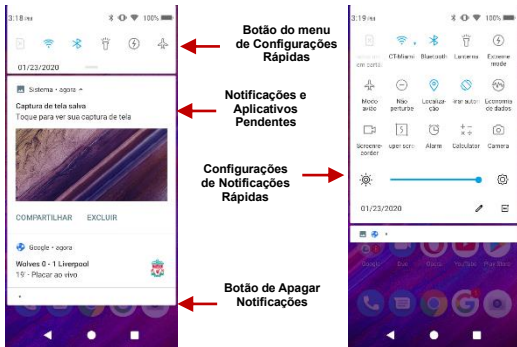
3:18 | 100%
01/23/2020
Sistema • agora
Captura de tela salva
Toque para ver sua captura de tela
COMPARTILHAR EXCLUIR
Google • agora
Wolves 0 - 1 Liverpool
19' - Placar ao vivo

Botão do menu de Configurações Rápidas

Notificações e Aplicativos Pendentes

Configurações de Notificações Rápidas

Botão de Apagar Notificações

3:19 | 100%
CT-Miami Bluetooth Lanterna Extreme mode
Modo avião Não perturbe Localização Economia de dados
Screenrecorder Calculator Camera
01/23/2020